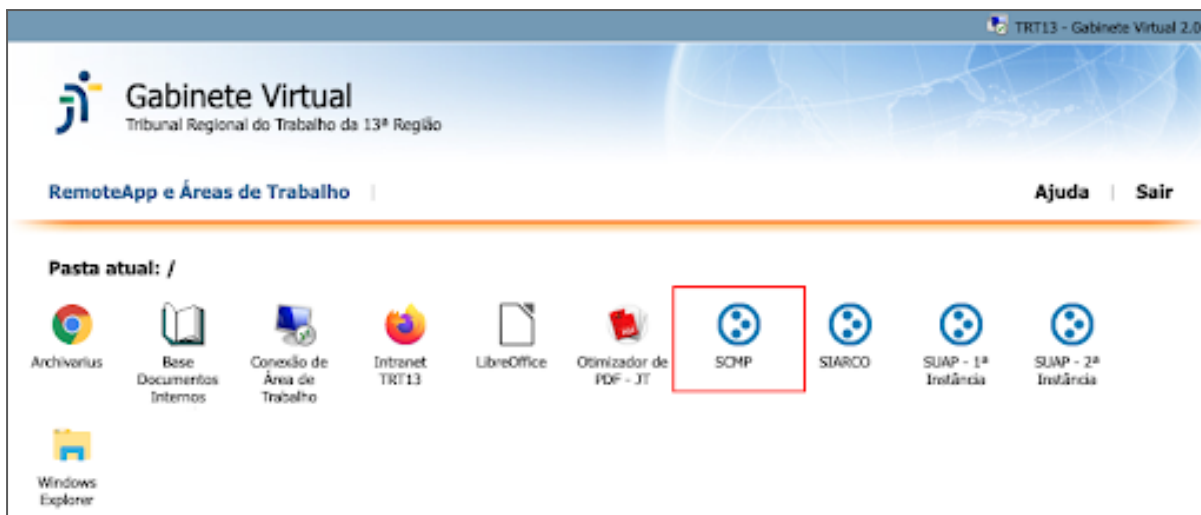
TRT13 - Gabinete Virtual 2.0

Gabinete Virtual
Tribunal Regional do Trabalho da 13ª Região

RemoteApp e Áreas de Trabalho

Ajuda | Sair

Pasta atual: /

Archivarius

Base Documentos Internos

Conexão de Área de Trabalho

Intranet TRT13

LibreOffice

Otimizador de PDF - JT

SCMP

SIARCO

SUAP - 1ª Instância

SUAP - 2ª Instância

Windows Explorer